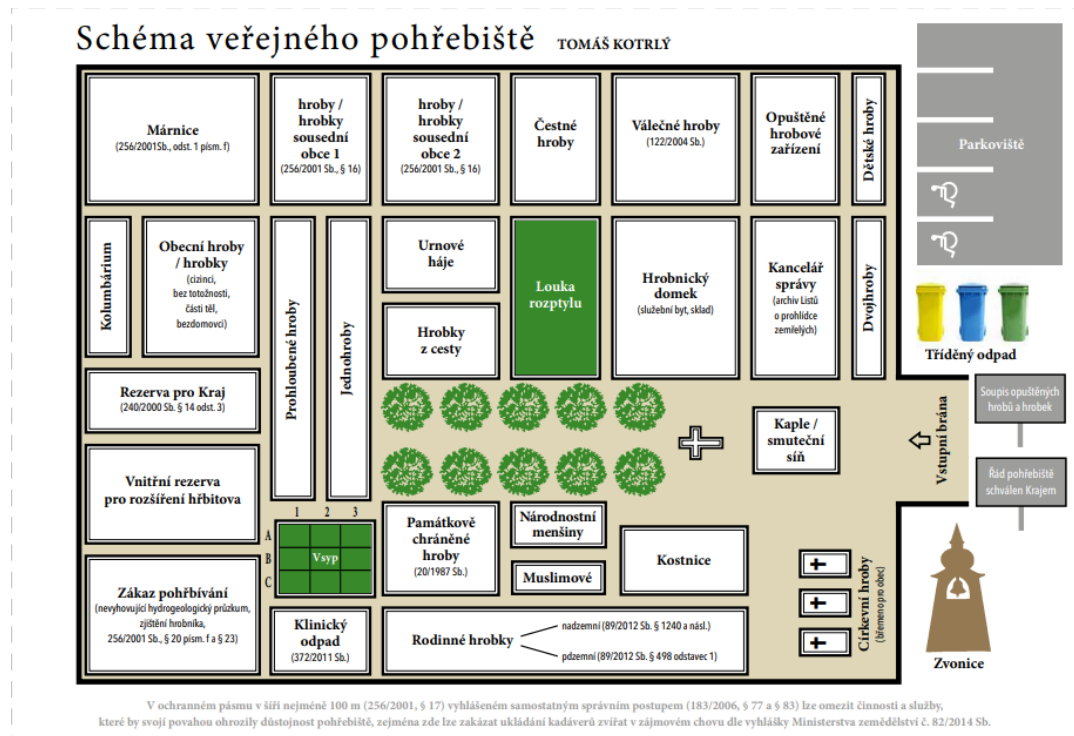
Schéma veřejného pohřebiště TOMÁŠ KOTRLÝ

Márnice
(256/2001Sb., odst. 1 písm. f)

hroby / hrobky sousední obce 1
(256/2001 Sb., § 16)

hroby / hrobky sousední obce 2
(256/2001 Sb., § 16)

Čestné hroby

Válečné hroby
(122/2004 Sb.)

Opuštěné hrobové zařízení

Dětské hroby

Parkoviště

Kolumbárium

Obecní hroby / hrobky
(cizinci, bez totožnosti, části těl, bezdomovci)

Prohloubené hroby

Jednohroby

Urnové háje

Louka rozptylu

Hrobnický domek
(služební byt, sklad)

Kancelář správy
(archiv Listů o prohlídce zemřelých)

Dvojhroby

Tříděný odpad

Hrobky z cesty

Rezerva pro Kraj
(240/2000 Sb. § 14 odst. 3)

Kaple / smuteční síň

Soupis opuštěných hrobů a hrobek

Vstupní brána

Vnitřní rezerva pro rozšíření hřbitova

Řád pohřebiště schválen Krajem

1 2 3
A
B
C
Vsyp

Památkově chráněné hroby
(20/1987 Sb.)

Národnostní menšiny

Muslimové

Kostnice

Zákaz pohřbívání
(nevyhovující hydrogeologický průzkum, zjištění hrobníka, 256/2001 Sb., § 20 písm. f a § 23)

Klinický odpad
(372/2011 Sb.)

Rodinné hrobky
nadzemní (89/2012 Sb. § 1240 a násl.)
pdzemní (89/2012 Sb. § 498 odstavec 1)

Církevní hroby
(břemeno pro obec)

Zvonice

V ochranném pásmu v šíři nejméně 100 m (256/2001, § 17) vyhlášeném samostatným správním postupem (183/2006, § 77 a § 83) lze omezit činnosti a služby, které by svojí povahou ohrozily důstojnost pohřebiště, zejména zde lze zakázat ukládání kadáverů zvířat v zájmovém chovu dle vyhlášky Ministerstva zemědělství č. 82/2014 Sb.